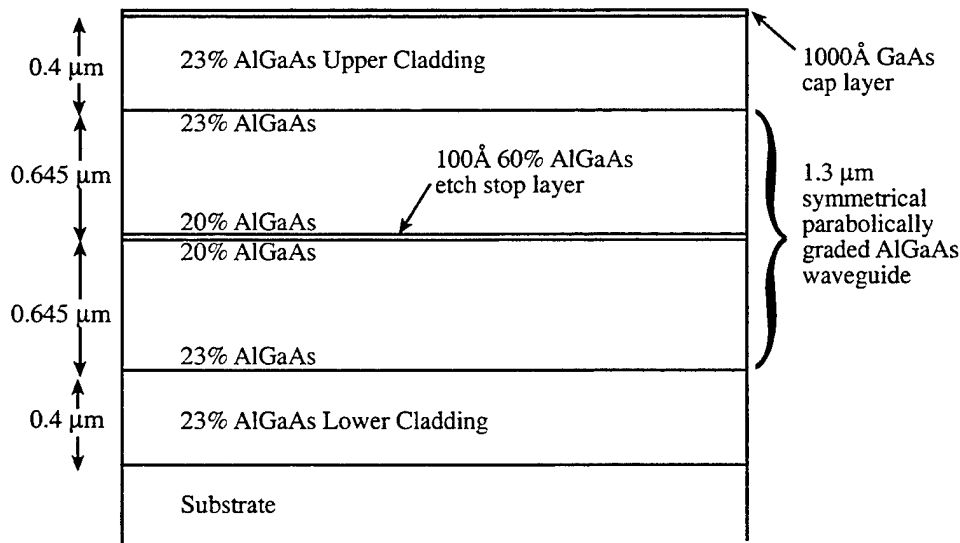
0.4 μm

23% AlGaAs Upper Cladding

1000Å GaAs cap layer

0.645 μm

23% AlGaAs

100Å 60% AlGaAs etch stop layer

20% AlGaAs

20% AlGaAs

1.3 μm symmetrical parabolically graded AlGaAs waveguide

0.645 μm

23% AlGaAs

0.4 μm

23% AlGaAs Lower Cladding

Substrate